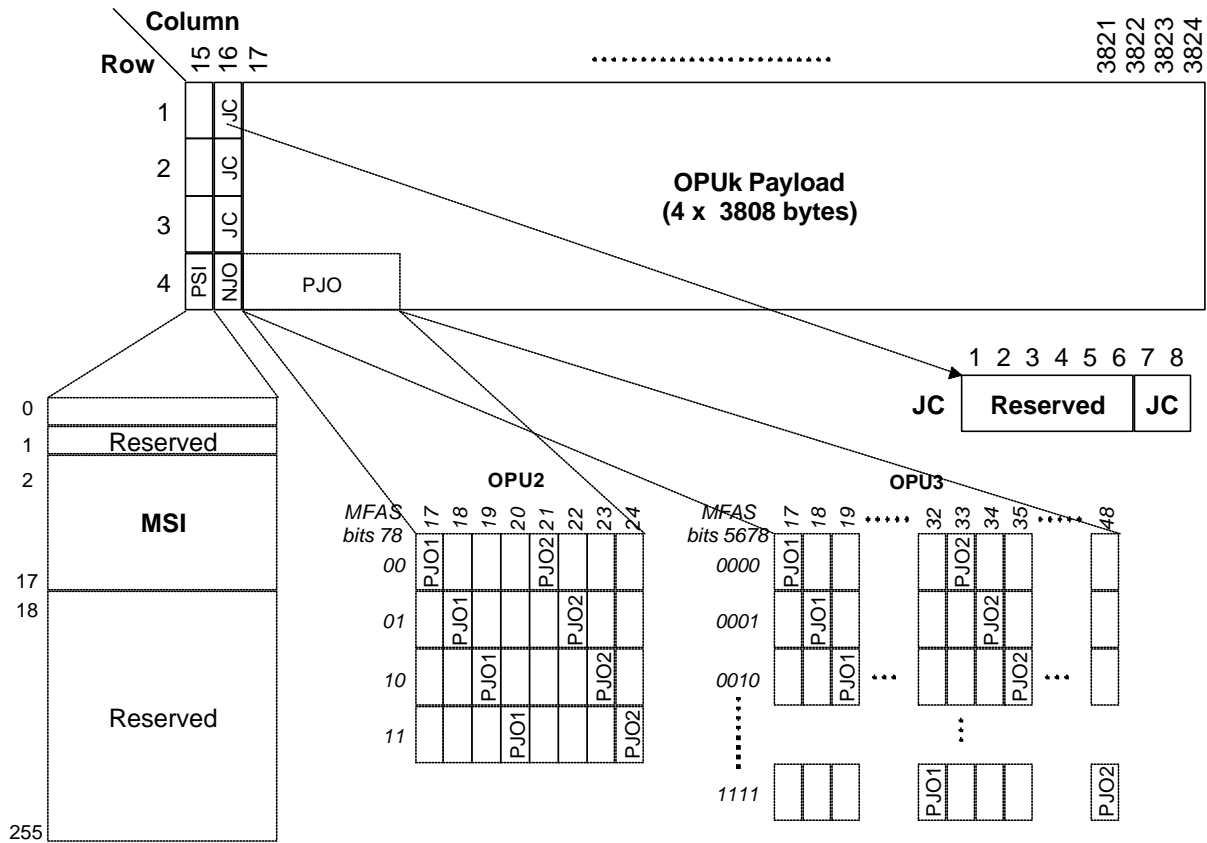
Column
Row
15 16 17
3821 3822 3823 3824
1 JC
2 JC
3 JC
4 PSI NJO PJO
OPUk Payload
(4 x 3808 bytes)

1 2 3 4 5 6 7 8
JC Reserved JC

0
1 Reserved
2
MSI
17
18
Reserved
255

OPU2
MFAS bits 78
17 18 19 20 21 22 23 24
00 PJO1 PJO2
01 PJO1 PJO2
10 PJO1 PJO2
11 PJO1 PJO2

OPU3
MFAS bits 5678
17 18 19 32 33 34 35 48
0000 PJO1 PJO2
0001 PJO1 PJO2
0010 PJO1 PJO2
1111 PJO1 PJO2